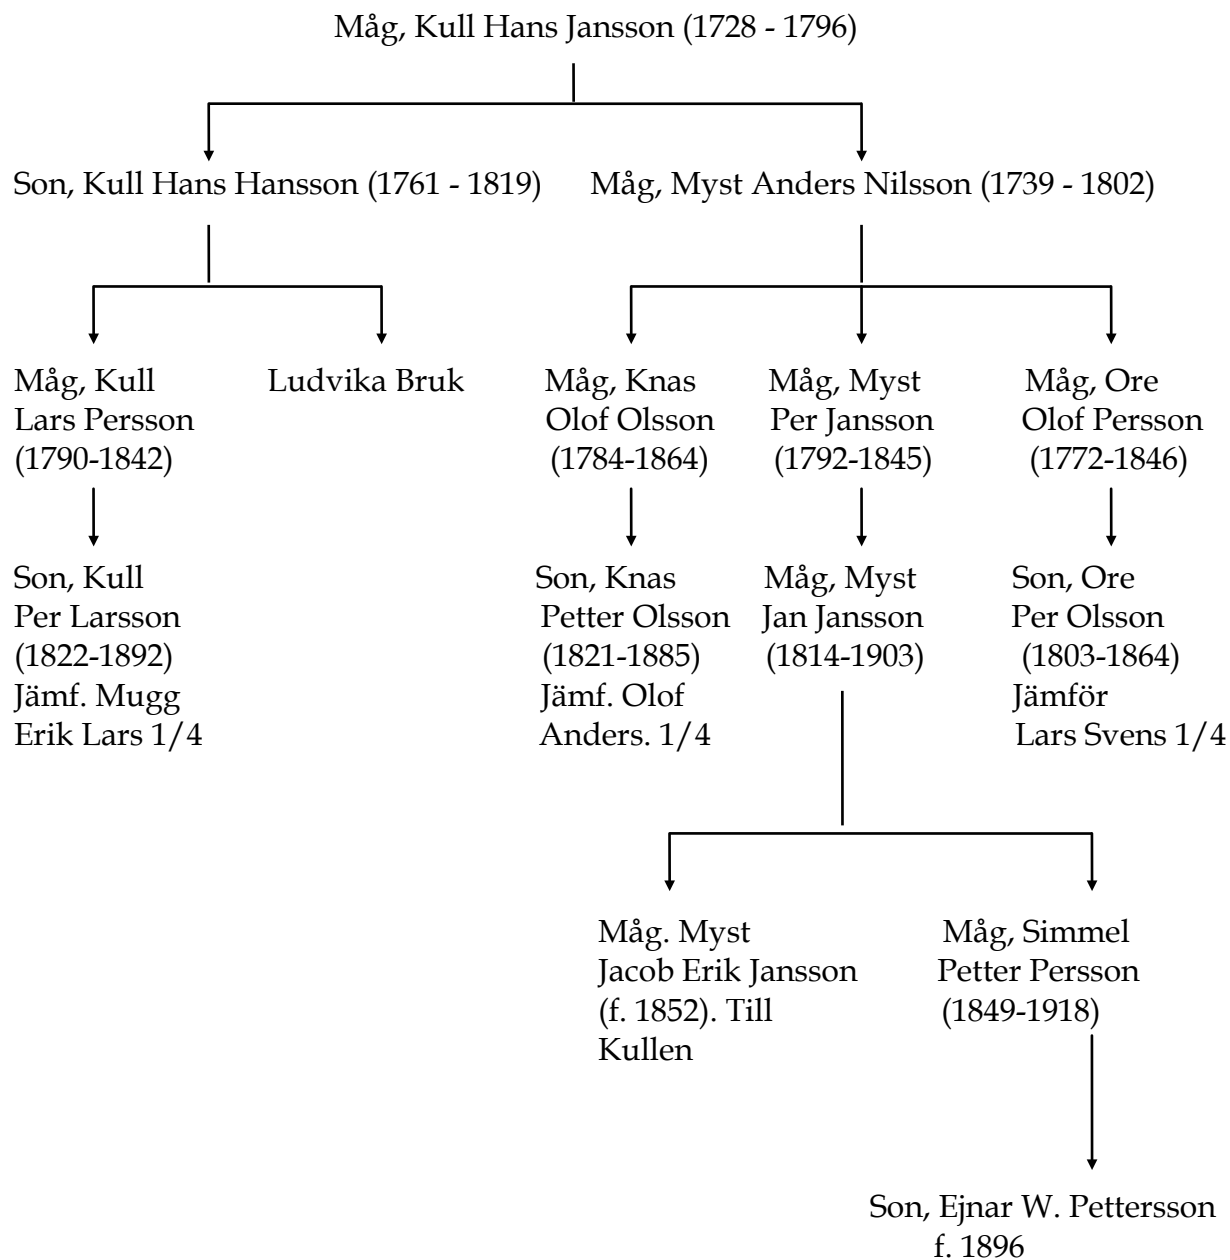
Måg, Kull Hans Jansson (1728 - 1796)

Son, Kull Hans Hansson (1761 - 1819)

Måg, Myst Anders Nilsson (1739 - 1802)

Måg, Kull Lars Persson (1790-1842)

Ludvika Bruk

Måg, Knas Olof Olsson (1784-1864)

Måg, Myst Per Jansson (1792-1845)

Måg, Ore Olof Persson (1772-1846)

Son, Kull Per Larsson (1822-1892) Jämf. Mugg Erik Lars 1/4

Son, Knas Petter Olsson (1821-1885) Jämf. Olof Anders. 1/4

Måg, Myst Jan Jansson (1814-1903)

Son, Ore Per Olsson (1803-1864) Jämför Lars Svens 1/4

Måg. Myst Jacob Erik Jansson (f. 1852). Till Kullen

Måg, Simmel Petter Persson (1849-1918)

Son, Ejnar W. Pettersson f. 1896